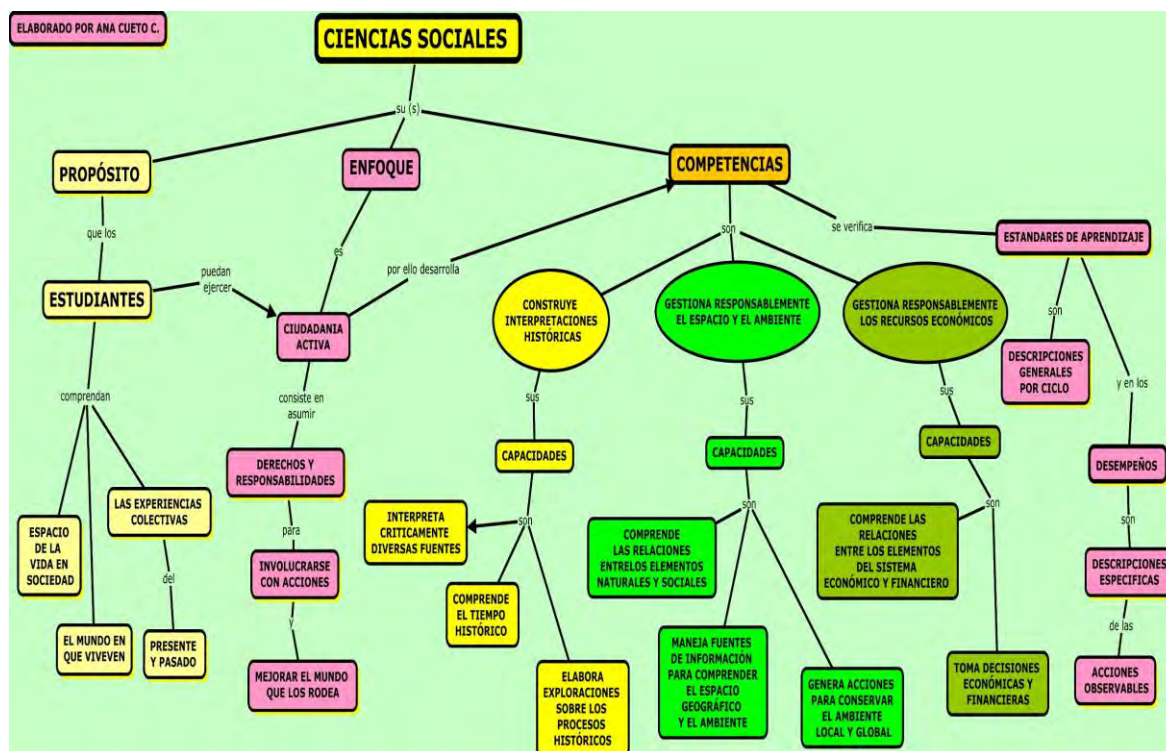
ELABORADO POR ANA CUETO C.

CIENCIAS SOCIALES

su (s)

PROPÓSITO

ENFOQUE

COMPETENCIAS

que los

ESTUDIANTES

puedan ejercer

es

por ello desarrolla

CIUDADANIA ACTIVA

son

se verifica

ESTANDARES DE APRENDIZAJE

CONSTRUYE INTERPRETACIONES HISTÓRICAS

GESTIONA RESPONSABLEMENTE EL ESPACIO Y EL AMBIENTE

GESTIONA RESPONSABLEMENTE LOS RECURSOS ECONÓMICOS

son

DESCRIPCIONES GENERALES POR CICLO

y en los

comprendan

consiste en asumir

sus

sus

sus

ESPACIO DE LA VIDA EN SOCIEDAD

LAS EXPERIENCIAS COLECTIVAS

del

DERECHOS Y RESPONSABILIDADES

para

CAPACIDADES

CAPACIDADES

CAPACIDADES

DESEMPEÑOS

son

son

son

son

INTERPRETA CRITICAMENTE DIVERSAS FUENTES

COMPRENDE LAS RELACIONES ENTRELOS ELEMENTOS NATURALES Y SOCIALES

COMPRENDE LAS RELACIONES ENTRE LOS ELEMENTOS DEL SISTEMA ECONÓMICO Y FINANCIERO

DESCRIPCIONES ESPECIFICAS

INVOLUCRARSE CON ACCIONES

y

COMPRENDE EL TIEMPO HISTÓRICO

de las

EL MUNDO EN QUE VIVEVEN

PRESENTE Y PASADO

MEJORAR EL MUNDO QUE LOS RODEA

MANEJA FUENTES DE INFORMACION PARA COMPRENDER EL ESPACIO GEOGRÁFICO Y EL AMBIENTE

GENERA ACCIONES PARA CONSERVAR EL AMBIENTE LOCAL Y GLOBAL

TOMA DECISIONES ECONÓMICAS Y FINANCIERAS

ACCIONES OBSERVABLES

ELABORA EXPLORACIONES SOBRE LOS PROCESOS HISTÓRICOS